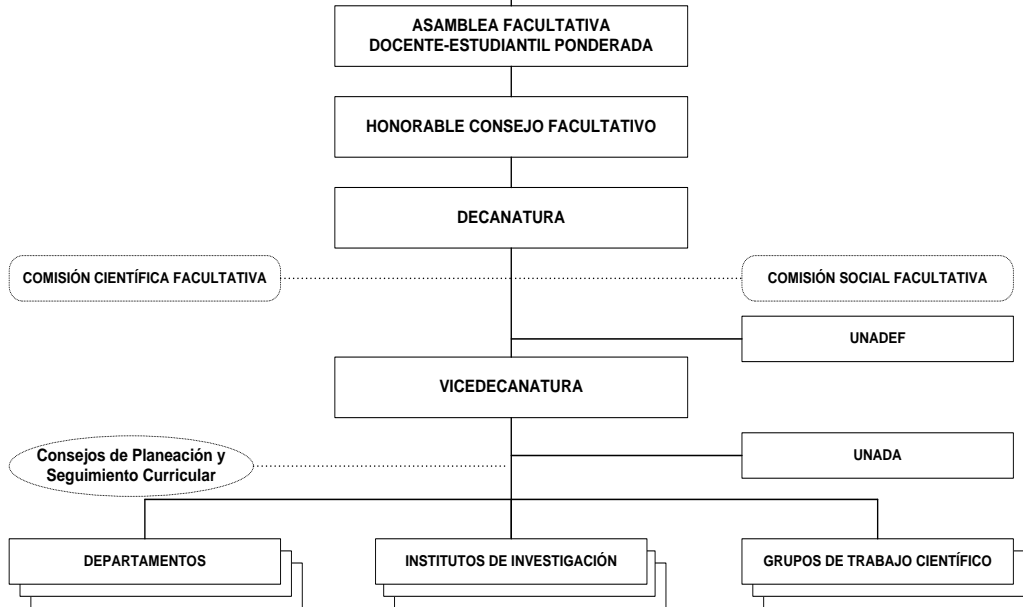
ASAMBLEA FACULTATIVA
DOCENTE-ESTUDIANTIL PONDERADA

HONORABLE CONSEJO FACULTATIVO

DECANATURA

COMISIÓN CIENTÍFICA FACULTATIVA

COMISIÓN SOCIAL FACULTATIVA

UNADEF

VICEDECANATURA

Consejos de Planeación y Seguimiento Curricular

UNADA

DEPARTAMENTOS

INSTITUTOS DE INVESTIGACIÓN

GRUPOS DE TRABAJO CIENTÍFICO